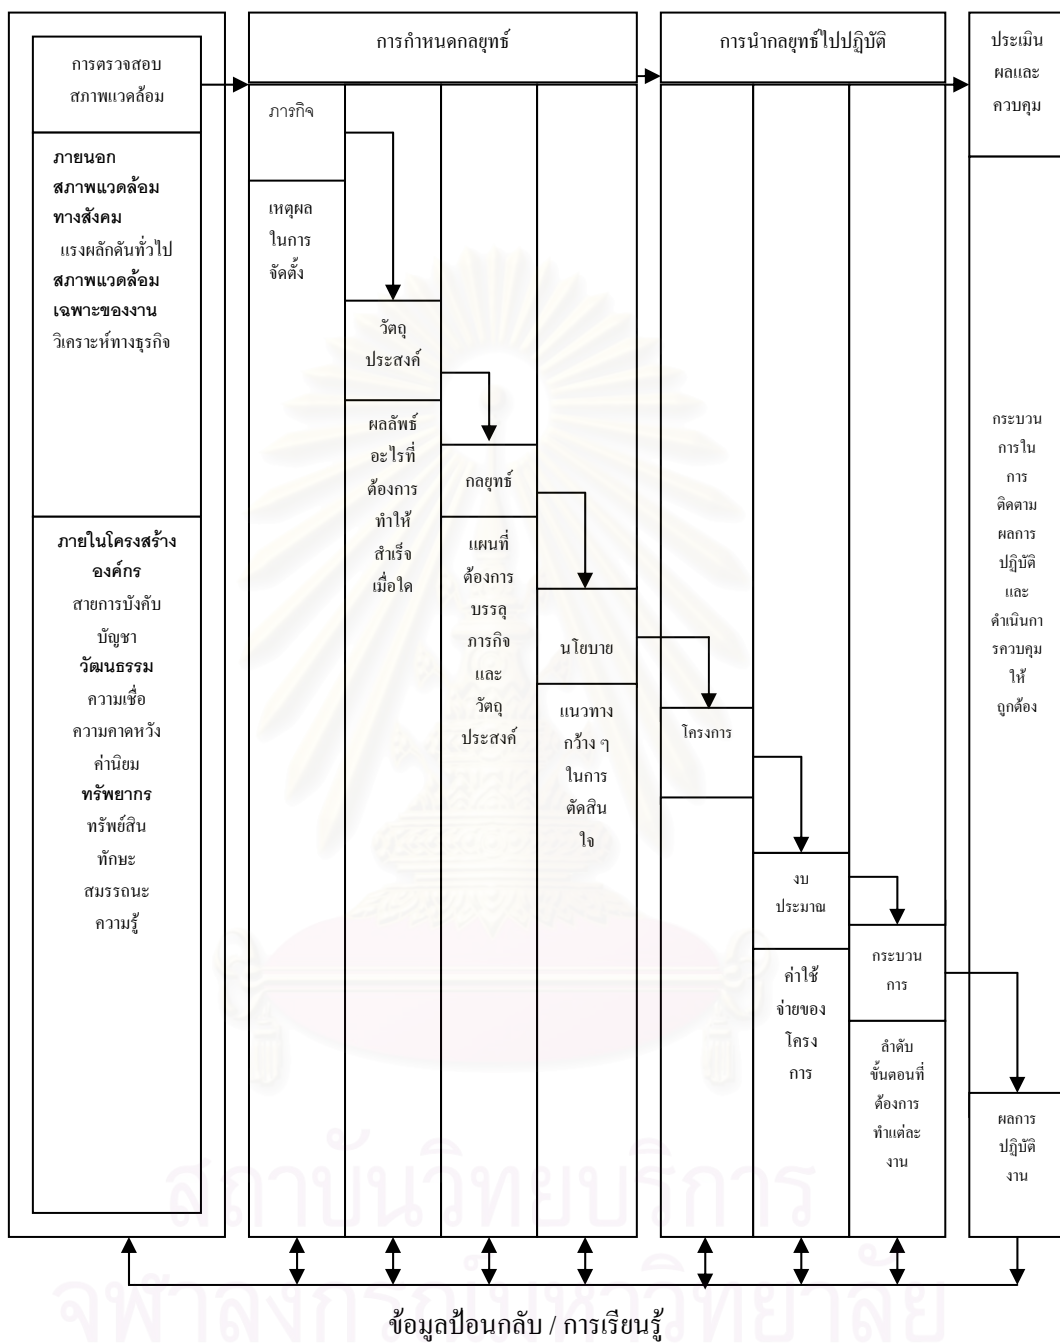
การตรวจสอบสภาพแวดล้อม

ภายนอก
สภาพแวดล้อมทางสังคม
แรงผลักดันทั่วไป
สภาพแวดล้อมเฉพาะของงาน
วิเคราะห์ทางธุรกิจ

ภายในโครงสร้างองค์กร
สายการบังคับบัญชา
วัฒนธรรม
ความเชื่อ
ความคาดหวัง
ค่านิยม
ทรัพยากร
ทรัพย์สิน
ทักษะ
สมรรถนะ
ความรู้

การกำหนดกลยุทธ์

ภารกิจ

เหตุผลในการจัดตั้ง

วัตถุประสงค์

ผลลัพธ์อะไรที่ต้องการทำให้สำเร็จเมื่อใด

กลยุทธ์

แผนที่ต้องการบรรลุภารกิจและวัตถุประสงค์

นโยบาย

แนวทางกว้าง ๆ ในการตัดสินใจ

การนำกลยุทธ์ไปปฏิบัติ

โครงการ

งบประมาณ

ค่าใช้จ่ายของโครงการ

กระบวนการ

ลำดับขั้นตอนที่ต้องการทำแต่ละงาน

ประเมินผลและควบคุม

กระบวนการในการติดตามผลการปฏิบัติและดำเนินการควบคุมให้ถูกต้อง

ผลการปฏิบัติงาน

ข้อมูลป้อนกลับ / การเรียนรู้

สถาบันวิทยบริการ
จุฬาลงกรณ์มหาวิทยาลัย